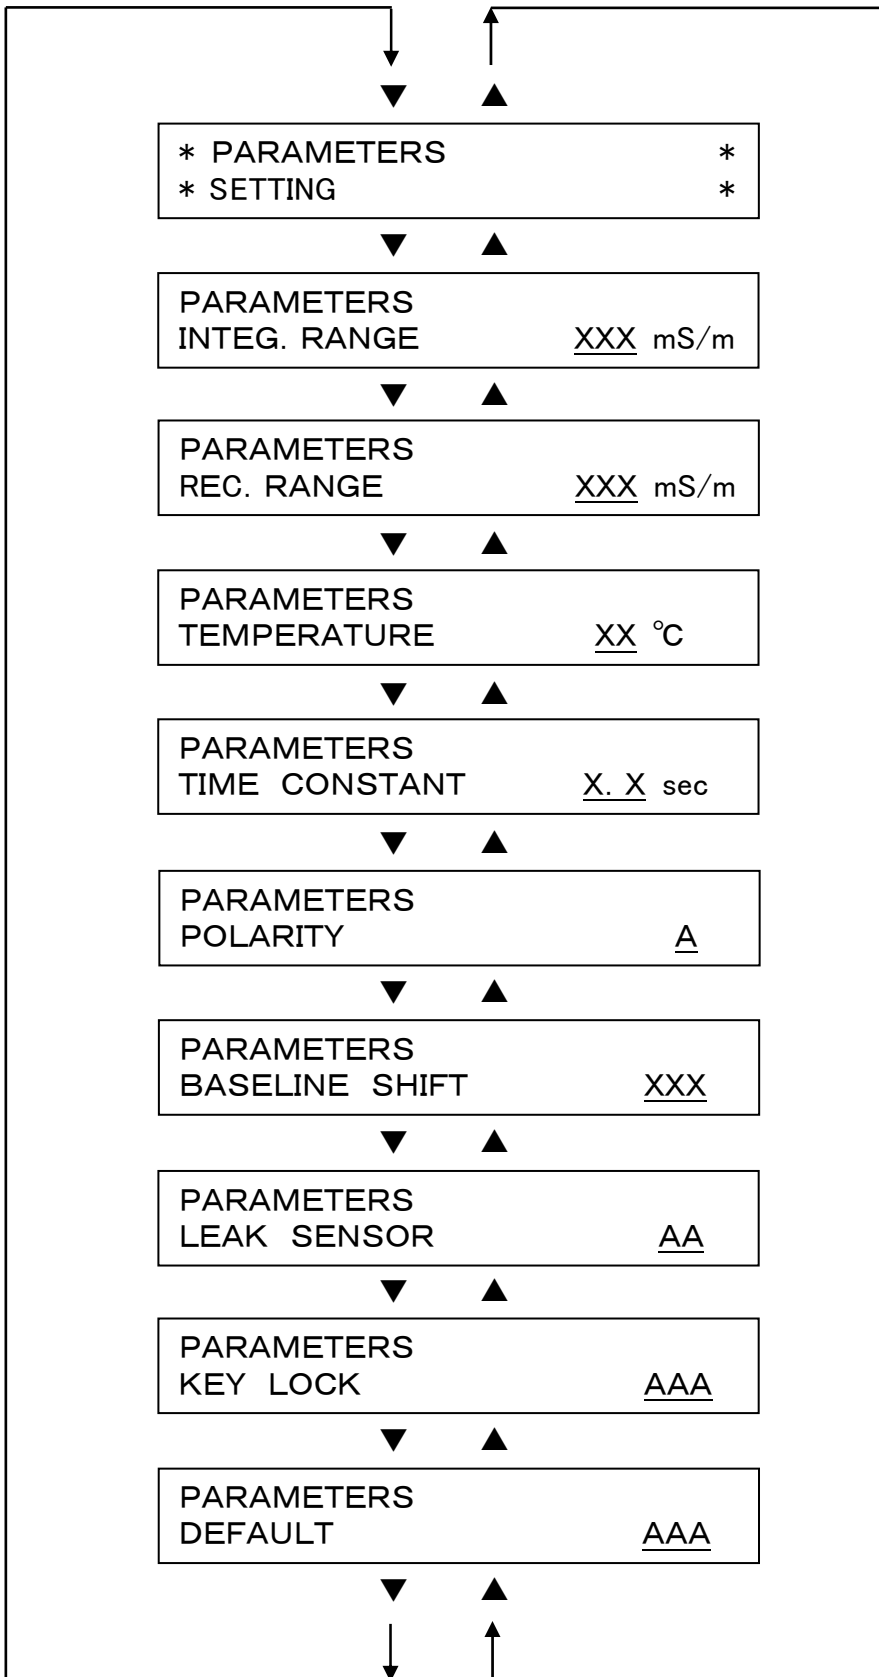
* PARAMETERS *
* SETTING *

PARAMETERS
INTEG. RANGE XXX mS/m

PARAMETERS
REC. RANGE XXX mS/m

PARAMETERS
TEMPERATURE XX ℃

PARAMETERS
TIME CONSTANT X. X sec

PARAMETERS
POLARITY A

PARAMETERS
BASELINE SHIFT XXX

PARAMETERS
LEAK SENSOR AA

PARAMETERS
KEY LOCK AAA

PARAMETERS
DEFAULT AAA